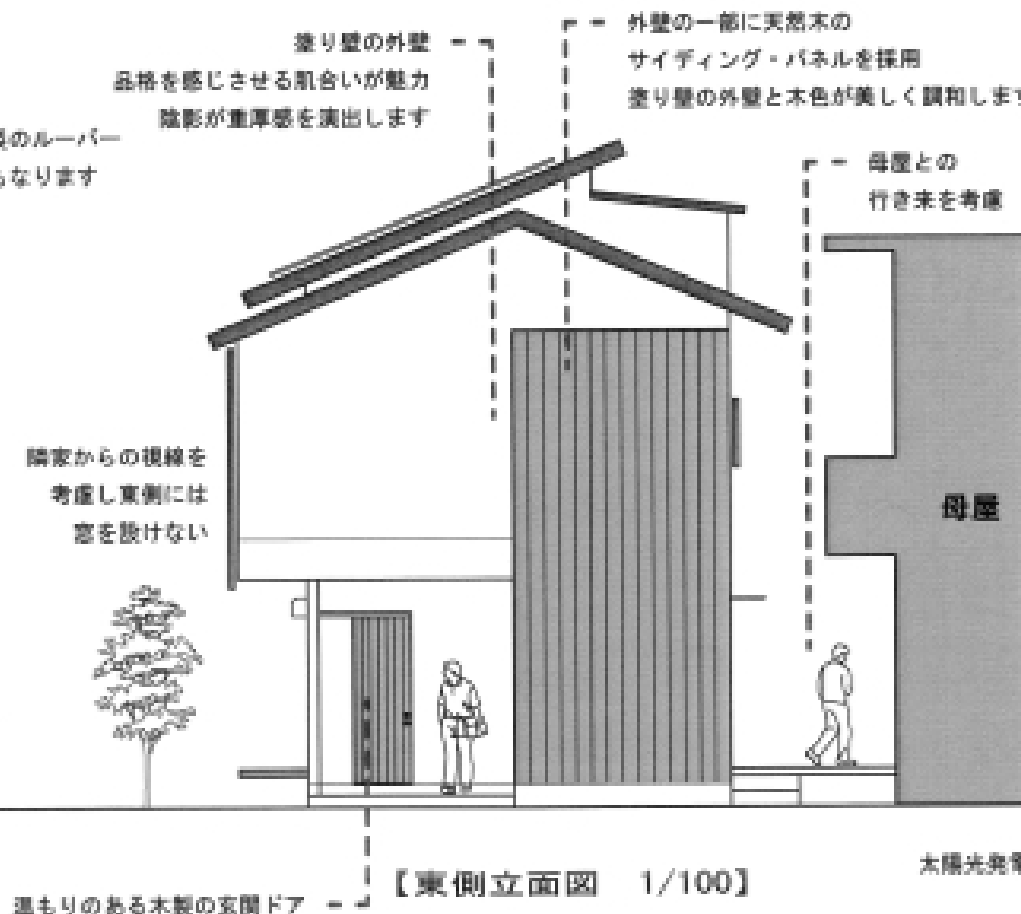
塗り壁の外壁
品格を感じさせる肌合いが魅力
陰影が重厚感を演出します

外壁の一部に天然木の
サイディング・パネルを採用
塗り壁の外壁と木色が美しく調和しま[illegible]

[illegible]のルーバー
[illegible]なります

母屋との
行き来を考慮

隣家からの視線を
考慮し東側には
窓を設けない

母屋

太陽光発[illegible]

温もりのある木製の玄関ドア

【東側立面図 1/100】